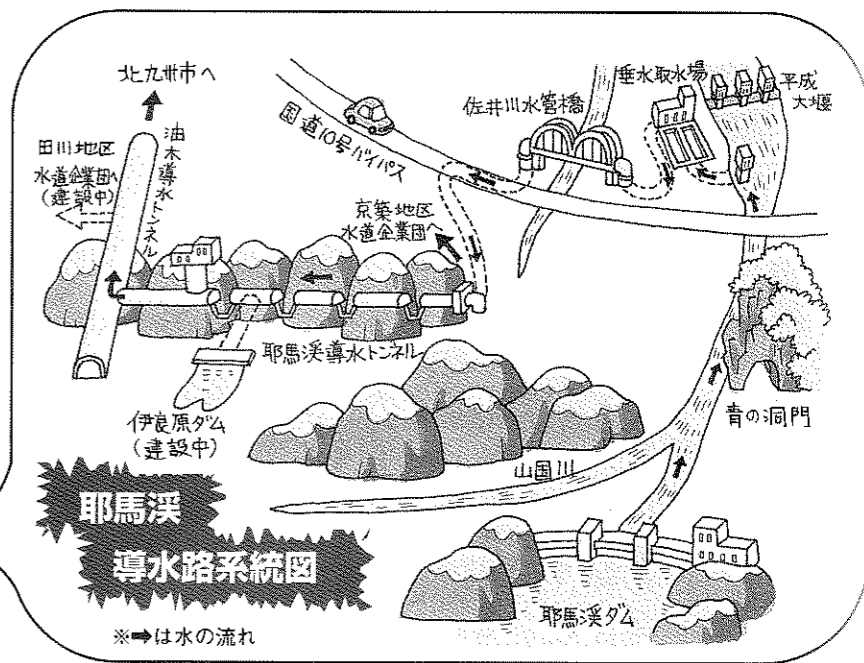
北九州市へ

田川地区 水道企業団へ (建設中)

油木導水トンネル

国道10号バイパス

佐井川水管橋

垂水取水場

平成大堰

京築地区 水道企業団へ

耶馬渓導水トンネル

伊良原ダム (建設中)

青の洞門

山国川

耶馬渓 導水路系統図

耶馬渓ダム

※➡は水の流れ